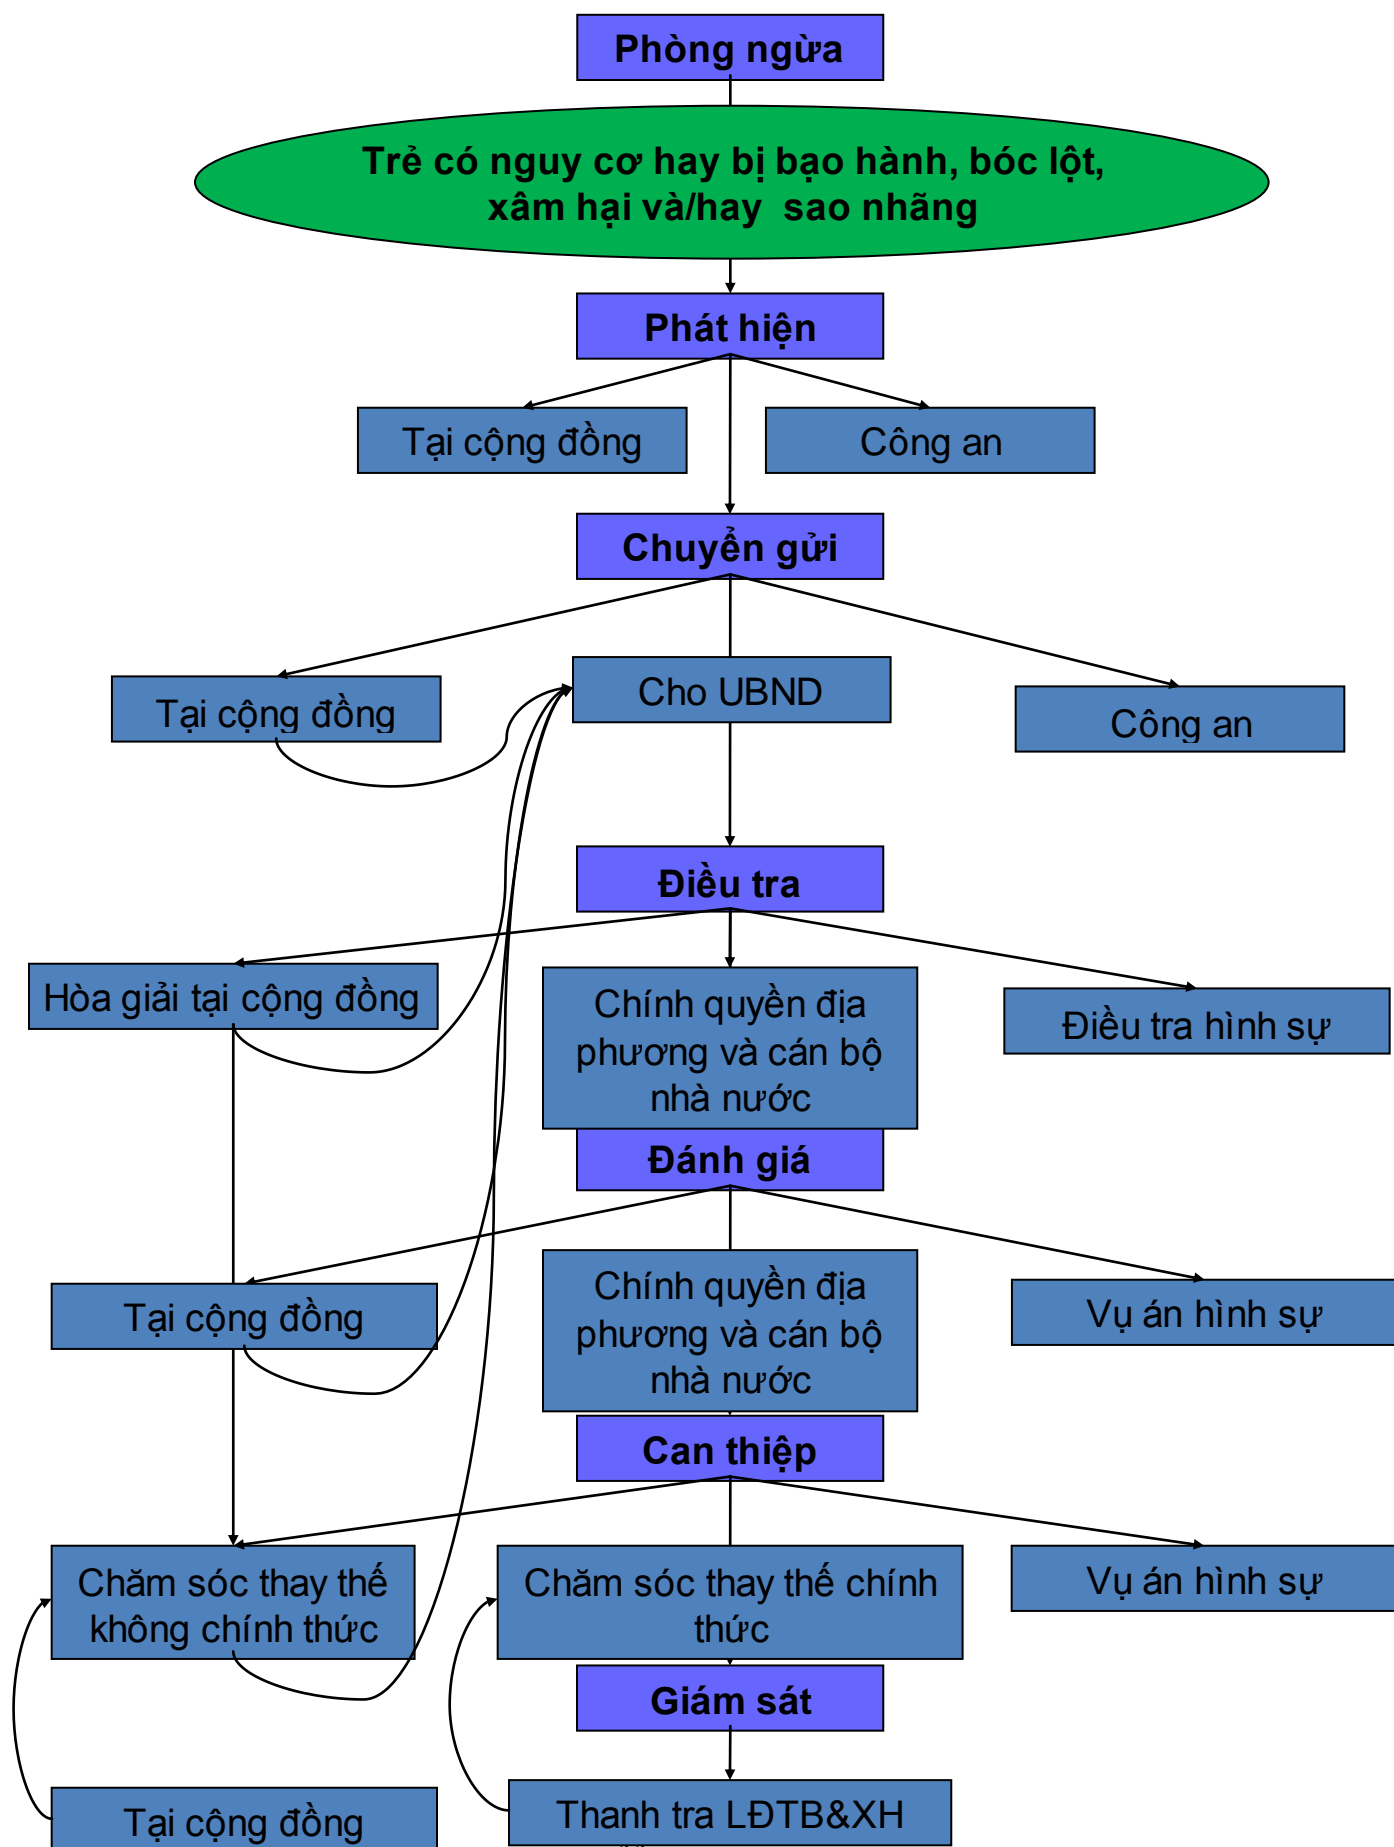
Phòng ngừa

Trẻ có nguy cơ hay bị bạo hành, bóc lột, xâm hại và/hay sao nhãng

Phát hiện

Tại cộng đồng

Công an

Chuyển gửi

Tại cộng đồng

Cho UBND

Công an

Điều tra

Hòa giải tại cộng đồng

Chính quyền địa phương và cán bộ nhà nước

Điều tra hình sự

Đánh giá

Tại cộng đồng

Chính quyền địa phương và cán bộ nhà nước

Vụ án hình sự

Can thiệp

Chăm sóc thay thế không chính thức

Chăm sóc thay thế chính thức

Vụ án hình sự

Giám sát

Tại cộng đồng

Thanh tra LĐTB&XH